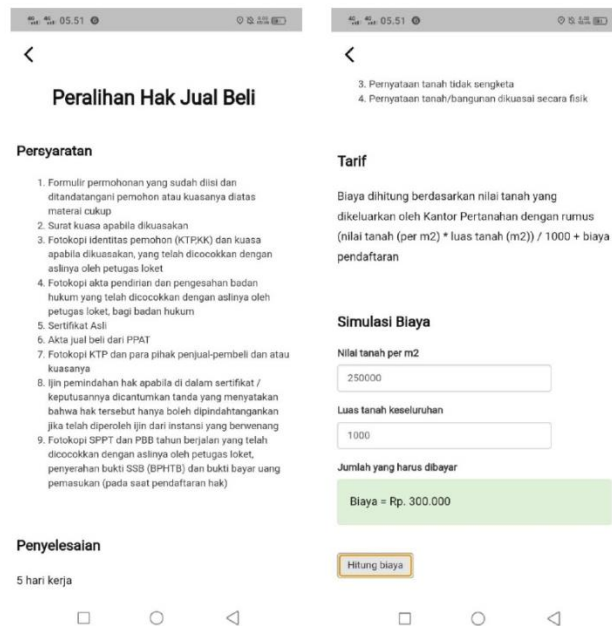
05.51

<

Peralihan Hak Jual Beli

Persyaratan

1. Formulir permohonan yang sudah diisi dan ditandatangani pemohon atau kuasanya diatas materai cukup
2. Surat kuasa apabila dikuasakan
3. Fotokopi identitas pemohon (KTP,KK) dan kuasa apabila dikuasakan, yang telah dicocokkan dengan aslinya oleh petugas loket
4. Fotokopi akta pendirian dan pengesahan badan hukum yang telah dicocokkan dengan aslinya oleh petugas loket, bagi badan hukum
5. Sertifikat Asli
6. Akta jual beli dari PPAT
7. Fotokopi KTP dan para pihak penjual-pembeli dan atau kuasanya
8. Ijin pemindahan hak apabila di dalam sertifikat / keputusannya dicantumkan tanda yang menyatakan bahwa hak tersebut hanya boleh dipindahtangankan jika telah diperoleh ijin dari instansi yang berwenang
9. Fotokopi SPPT dan PBB tahun berjalan yang telah dicocokkan dengan aslinya oleh petugas loket, penyerahan bukti SSB (BPHTB) dan bukti bayar uang pemasukan (pada saat pendaftaran hak)

Penyelesaian

5 hari kerja

05.51

<

3. Pernyataan tanah tidak sengketa
4. Pernyataan tanah/bangunan dikuasai secara fisik

Tarif

Biaya dihitung berdasarkan nilai tanah yang dikeluarkan oleh Kantor Pertanahan dengan rumus (nilai tanah (per m2) * luas tanah (m2)) / 1000 + biaya pendaftaran

Simulasi Biaya

Nilai tanah per m2

250000

Luas tanah keseluruhan

1000

Jumlah yang harus dibayar

Biaya = Rp. 300.000

Hitung biaya